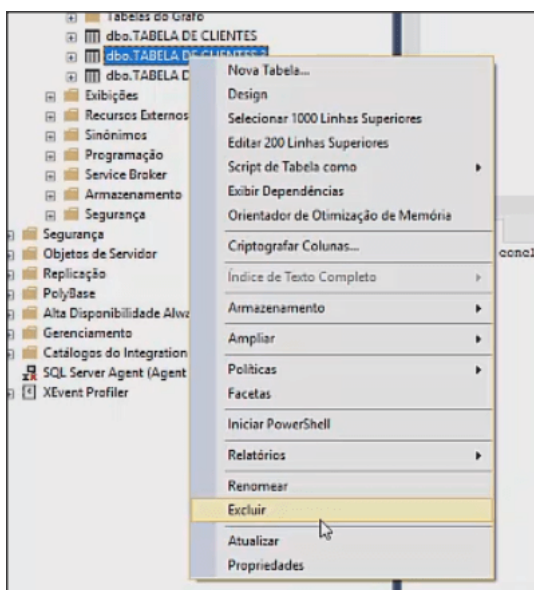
Tabelas do Grafo
dbo.TABELA DE CLIENTES
dbo.TABELA DE CLIENTES 2
dbo.TABELA D
Exibições
Recursos Externos
Sinônimos
Programação
Service Broker
Armazenamento
Segurança
Segurança
Objetos de Servidor
Replicação
PolyBase
Alta Disponibilidade Alwa
Gerenciamento
Catálogos do Integration
SQL Server Agent (Agent
XEvent Profiler

Nova Tabela...
Design
Selecionar 1000 Linhas Superiores
Editar 200 Linhas Superiores
Script de Tabela como
Exibir Dependências
Orientador de Otimização de Memória
Criptografar Colunas...
Índice de Texto Completo
Armazenamento
Ampliar
Políticas
Facetas
Iniciar PowerShell
Relatórios
Renomear
Excluir
Atualizar
Propriedades

cone